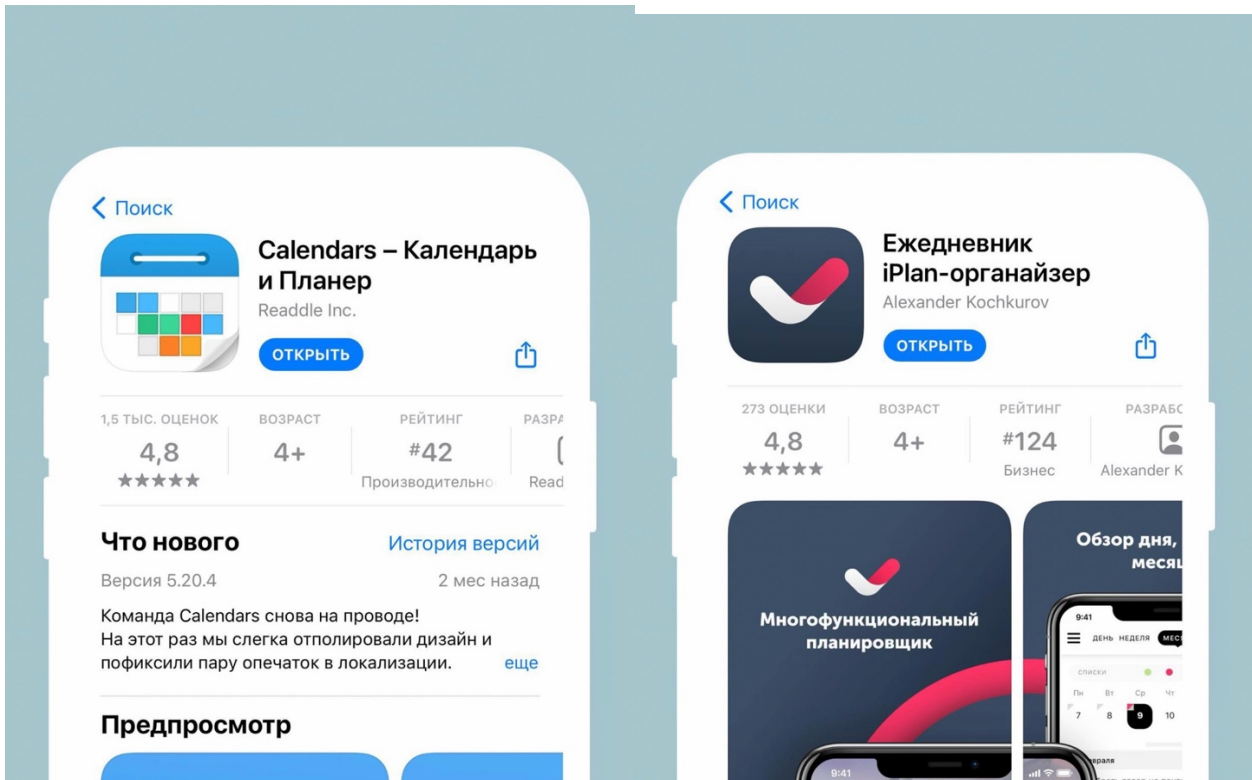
< Поиск

Calendars – Календарь и Планер
Readdle Inc.
ОТКРЫТЬ

1,5 ТЫС. ОЦЕНОК
4,8
★★★★★

ВОЗРАСТ
4+

РЕЙТИНГ
#42
Производительно

РАЗРА
Read

Что нового
История версий
Версия 5.20.4
2 мес назад
Команда Calendars снова на проводе!
На этот раз мы слегка отполировали дизайн и пофиксили пару опечаток в локализации.
еще

Предпросмотр

< Поиск

Ежедневник iPlan-органайзер
Alexander Kochkurov
ОТКРЫТЬ

273 ОЦЕНКИ
4,8
★★★★★

ВОЗРАСТ
4+

РЕЙТИНГ
#124
Бизнес

РАЗРАБС
Alexander K

Многофункциональный планировщик

Обзор дня, месяц

9:41
ДЕНЬ НЕДЕЛЯ МЕС
СПИСКИ
Пн Вт Ср Чт
7 8 9 10

9:41
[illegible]